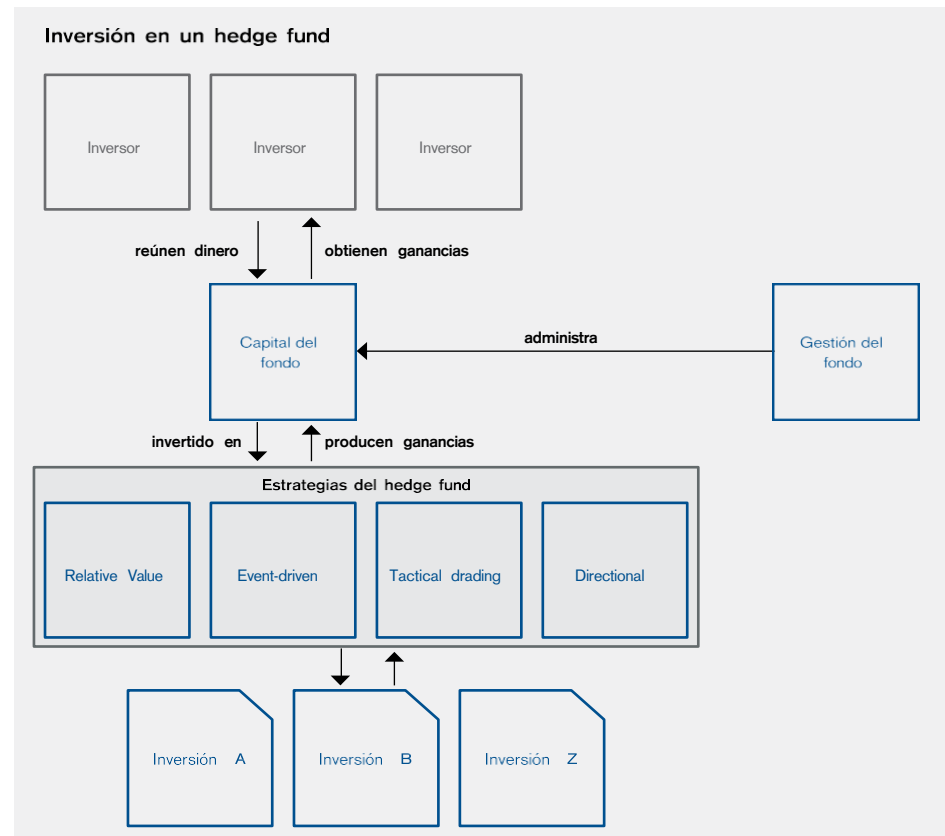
Inversión en un hedge fund

Inversor

Inversor

Inversor

reúnen dinero

obtienen ganancias

Capital del fondo

administra

Gestión del fondo

invertido en

producen ganancias

Estrategias del hedge fund

Relative Value

Event-driven

Tactical drading

Directional

Inversión A

Inversión B

Inversión Z